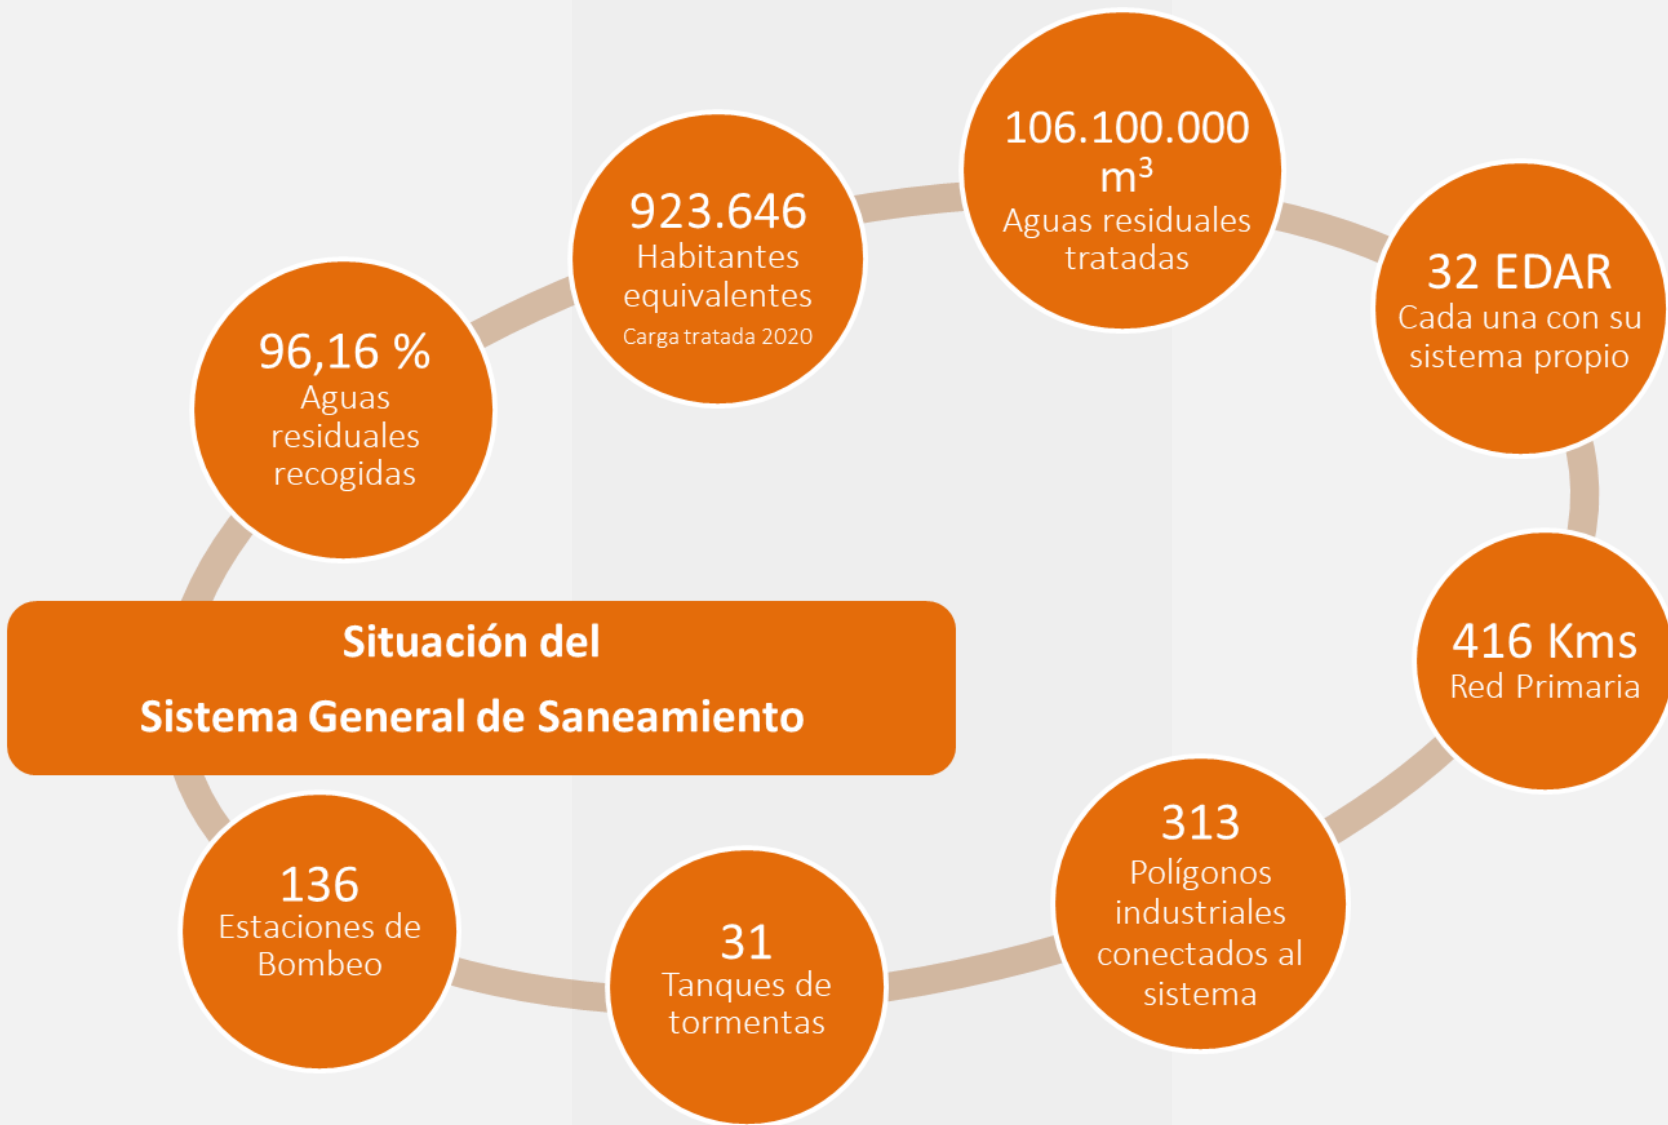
96,16 %
Aguas residuales recogidas

923.646
Habitantes equivalentes
Carga tratada 2020

106.100.000 $m^3$
Aguas residuales tratadas

32 EDAR
Cada una con su sistema propio

416 Kms
Red Primaria

313
Polígonos industriales conectados al sistema

31
Tanques de tormentas

136
Estaciones de Bombeo

Situación del
Sistema General de Saneamiento